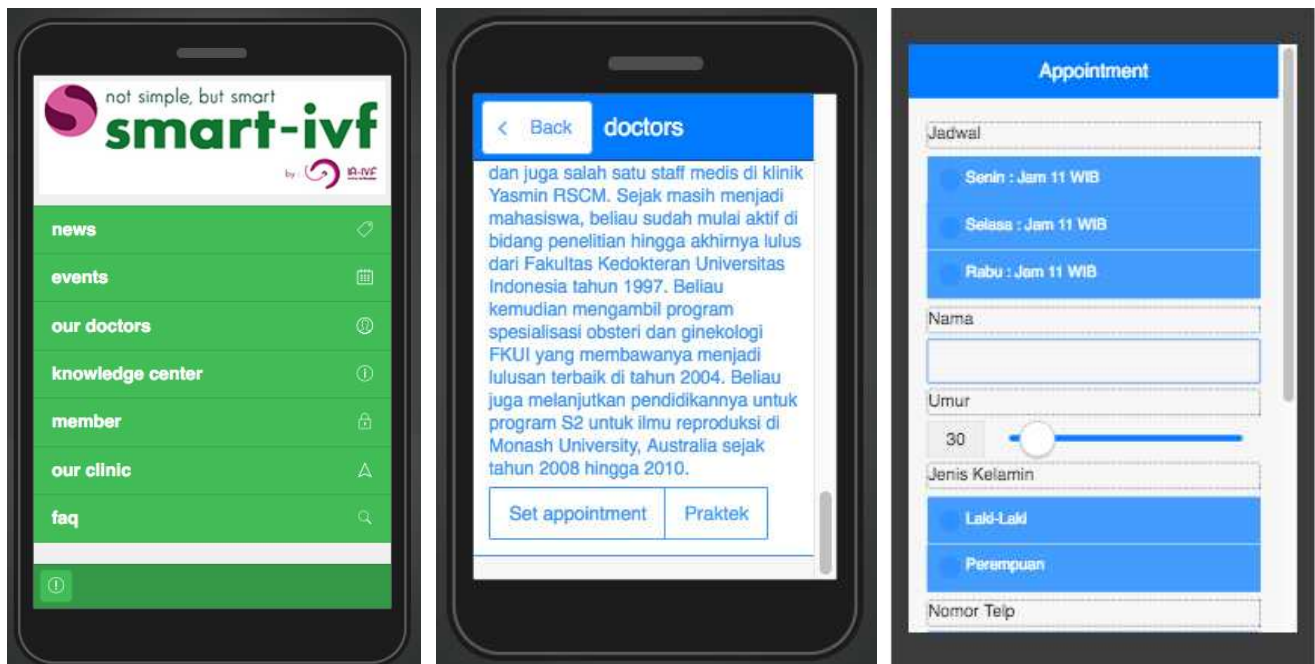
not simple, but smart
smart-ivf
by IA-IVF

news
events
our doctors
knowledge center
member
our clinic
faq

< Back doctors

dan juga salah satu staff medis di klinik Yasmin RSCM. Sejak masih menjadi mahasiswa, beliau sudah mulai aktif di bidang penelitian hingga akhirnya lulus dari Fakultas Kedokteran Universitas Indonesia tahun 1997. Beliau kemudian mengambil program spesialisasi obsteri dan ginekologi FKUI yang membawanya menjadi lulusan terbaik di tahun 2004. Beliau juga melanjutkan pendidikannya untuk program S2 untuk ilmu reproduksi di Monash University, Australia sejak tahun 2008 hingga 2010.

Set appointment
Praktek

Appointment

Jadwal
Senin : Jam 11 WIB
Selasa : Jam 11 WIB
Rabu : Jam 11 WIB
Nama
Umur
30
Jenis Kelamin
Laki-Laki
Perempuan
Nomor Telp